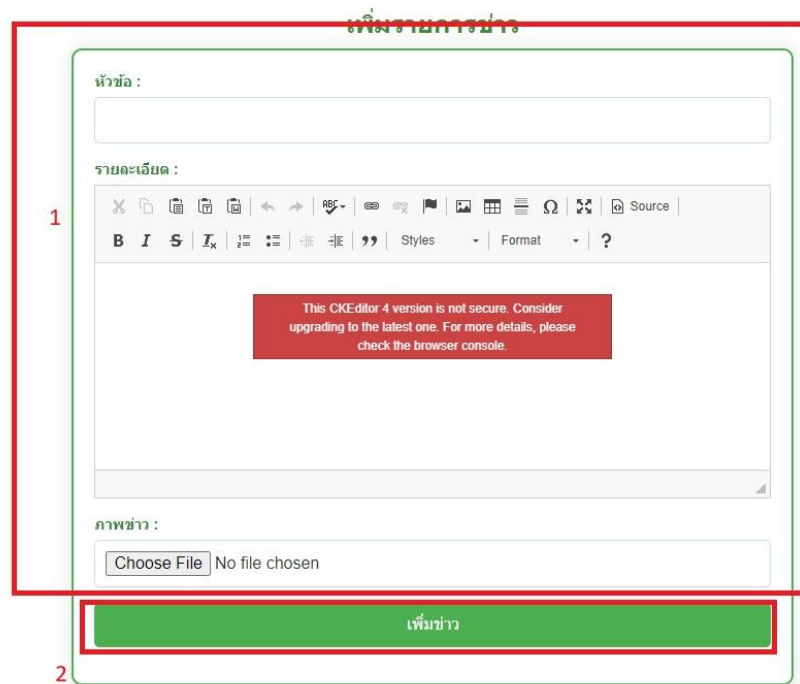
เพิ่มรายการข่าว

หัวข้อ :

รายละเอียด :

Source

B I S $I_x$ Styles Format ?

This CKEditor 4 version is not secure. Consider upgrading to the latest one. For more details, please check the browser console.

1

ภาพข่าว :

Choose File No file chosen

เพิ่มข่าว

2